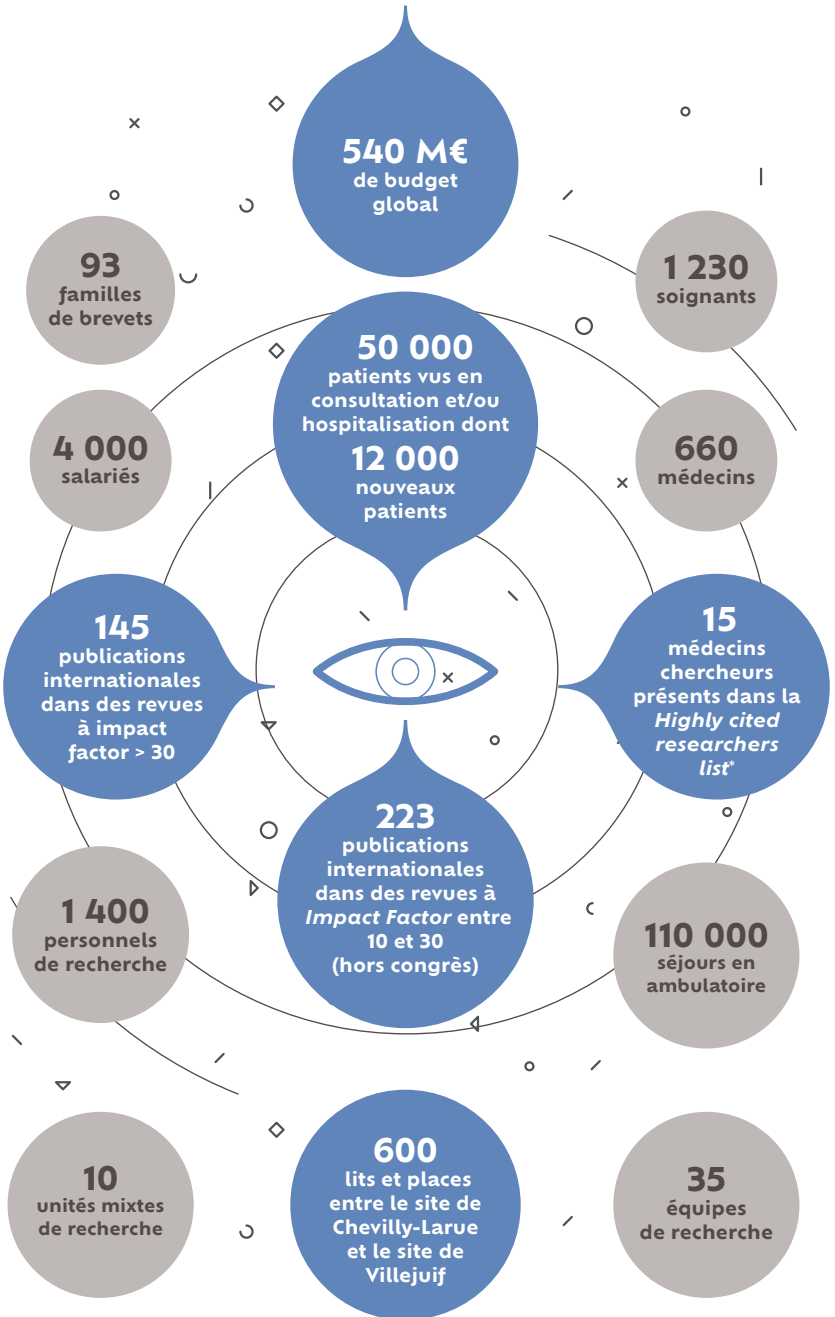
540 M€
de budget global

93
familles de brevets

1 230
soignants

50 000
patients vus en consultation et/ou hospitalisation dont
12 000
nouveaux patients

4 000
salariés

660
médecins

145
publications internationales dans des revues à impact factor > 30

15
médecins chercheurs présents dans la *Highly cited researchers list**

223
publications internationales dans des revues à *Impact Factor* entre 10 et 30 (hors congrès)

1 400
personnels de recherche

110 000
séjours en ambulatoire

10
unités mixtes de recherche

600
lits et places entre le site de Chevilly-Larue et le site de Villejuif

35
équipes de recherche